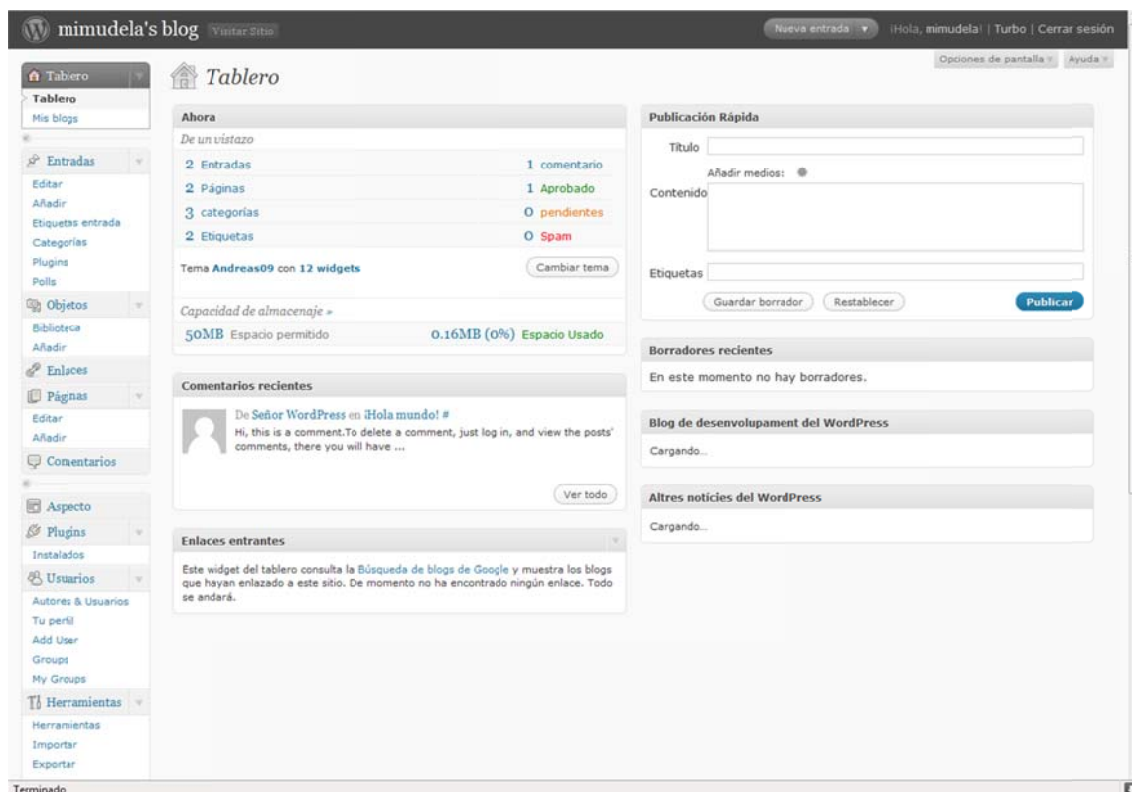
mimudela's blog Visitar Sitio

Nueva entrada ¡Hola, mimudela! | Turbo | Cerrar sesión

Opciones de pantalla Ayuda

Tablero
Tablero
Mis blogs

Entradas
Editar
Añadir
Etiquetas entrada
Categorías
Plugins
Polls

Objetos
Biblioteca
Añadir

Enlaces

Páginas
Editar
Añadir

Comentarios

Aspecto

Plugins
Instalados

Usuarios
Autores & Usuarios
Tu perfil
Add User
Groups
My Groups

Herramientas
Herramientas
Importar
Exportar

Tablero

Ahora
De un vistazo

| | |
|---|---|
| 2 Entradas | 1 comentario |
| 2 Páginas | 1 Aprobado |
| 3 categorías | 0 pendientes |
| 2 Etiquetas | 0 Spam |

Tema Andreas09 con 12 widgets
Cambiar tema

Capacidad de almacenaje »
50MB Espacio permitido 0.16MB (0%) Espacio Usado

Comentarios recientes
De Señor WordPress en ¡Hola mundo! #
Hi, this is a comment.To delete a comment, just log in, and view the posts' comments, there you will have ...
Ver todo

Enlaces entrantes
Este widget del tablero consulta la Búsqueda de blogs de Google y muestra los blogs que hayan enlazado a este sitio. De momento no ha encontrado ningún enlace. Todo se andará.

Publicación Rápida
Título
Añadir medios:
Contenido
Etiquetas
Guardar borrador Restablecer Publicar

Borradores recientes
En este momento no hay borradores.

Blog de desenvolupament del WordPress
Cargando...

Altres notícies del WordPress
Cargando...

Terminado